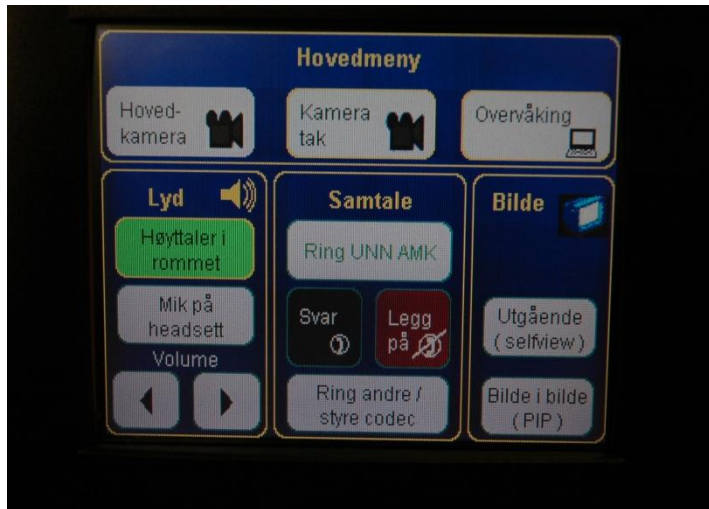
Hovedmeny

Hoved-kamera

Kamera tak

Overvåking

Lyd

Høyttaler i rommet

Mik på headsett

Volume

Samtale

Ring UNN AMK

Svar

Legg på

Ring andre / styre codec

Bilde

Utgående (selfview)

Bilde i bilde (PIP)